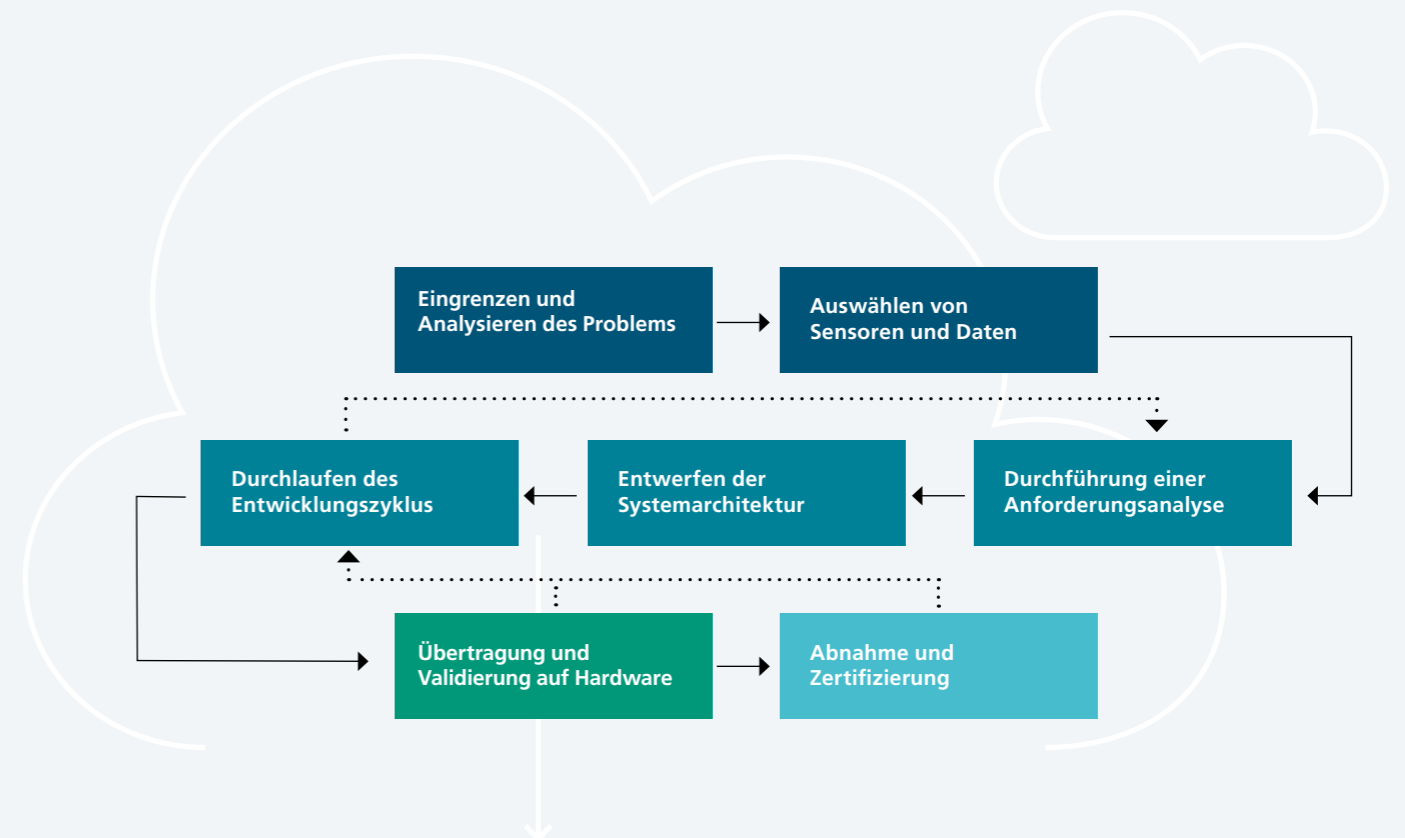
Eingrenzen und Analysieren des Problems

Auswählen von Sensoren und Daten

Durchlaufen des Entwicklungszyklus

Entwerfen der Systemarchitektur

Durchführung einer Anforderungsanalyse

Übertragung und Validierung auf Hardware

Abnahme und Zertifizierung